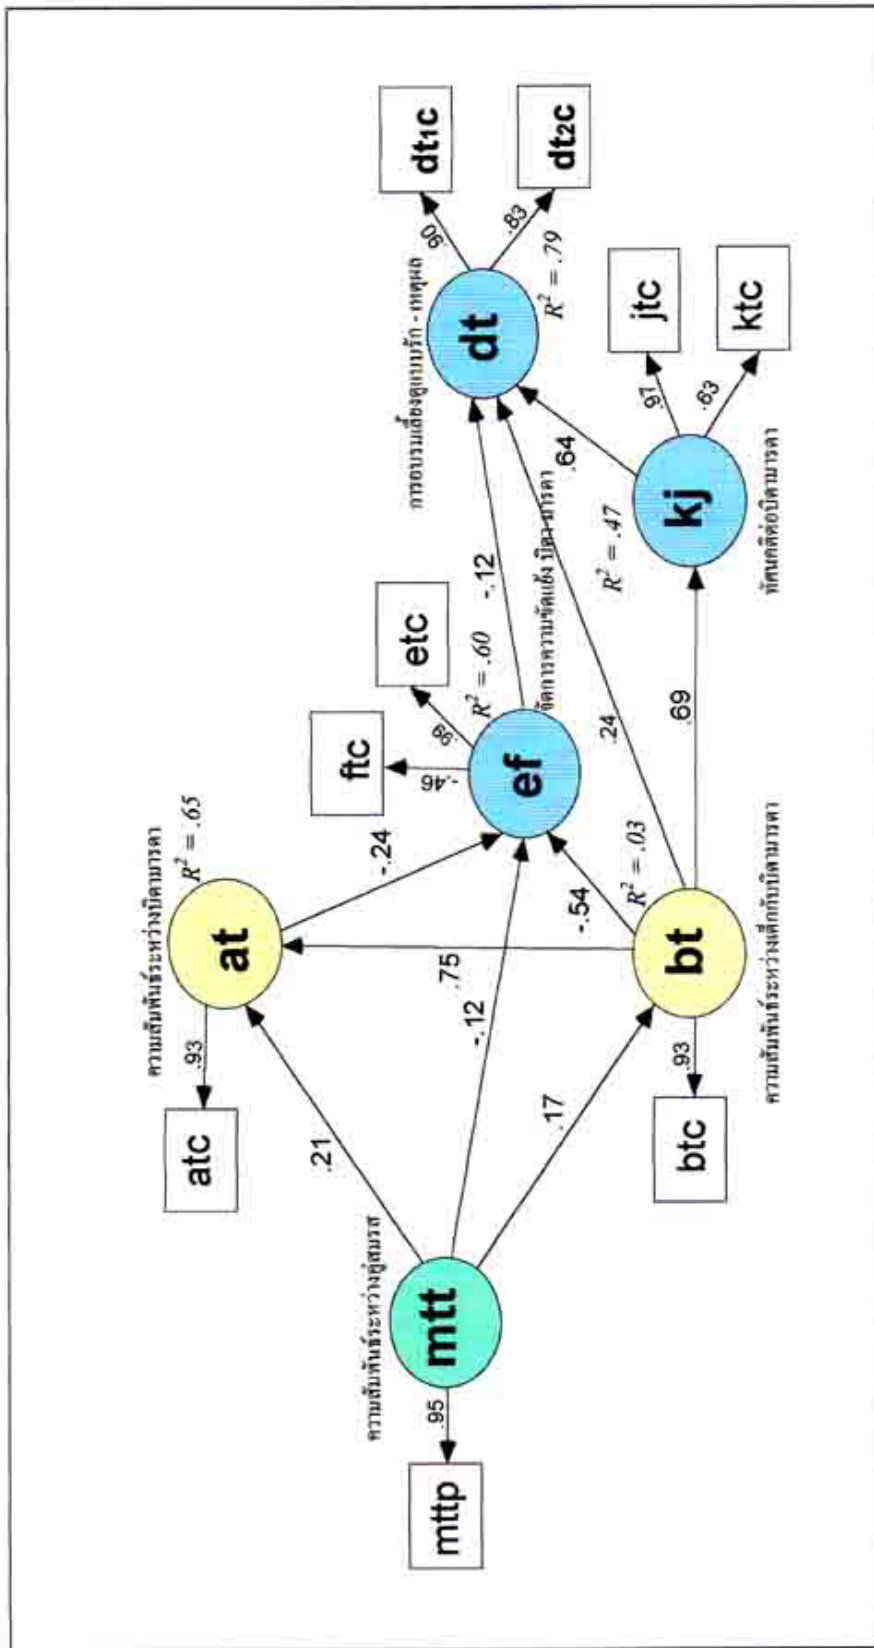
dt1c
dt2c
.90
.83
dt
การอบรมเลี้ยงดูแบบรัก - เหตุผล
$R^2 = .79$
jtc
ktc
.91
.63
kj
ทัศนคติต่อบิดามารดา
.64
$R^2 = .47$
etc
ftc
.98
-.46
ef
จัดการความขัดแย้ง บิดามารดา
$R^2 = .60$
-.12
.24
.69
at
ความสัมพันธ์ระหว่างบิดามารดา
$R^2 = .65$
-.24
.93
atc
.75
-.12
-.54
$R^2 = .03$
bt
ความสัมพันธ์ระหว่างเด็กกับบิดามารดา
.93
btc
.21
.17
mtt
ความสัมพันธ์ระหว่างคู่สมรส
.95
mttp